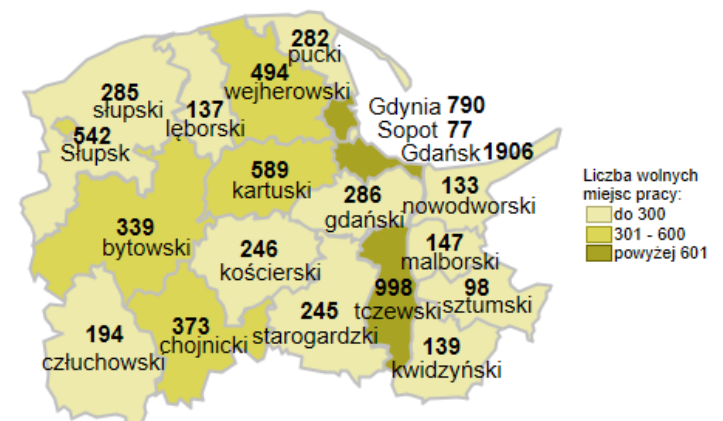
282 pucki
494 wejherowski
285 słupski
137 lęborski
542 Słupsk
Gdynia 790
Sopot 77
Gdańsk 1906
589 kartuski
286 gdański
133 nowodworski
339 bytowski
246 kościerski
147 malborski
998 tczewski
98 sztumski
245 starogardzki
194 człuchowski
373 chojnicki
139 kwidzyński

Liczba wolnych miejsc pracy:
do 300
301 - 600
powyżej 601